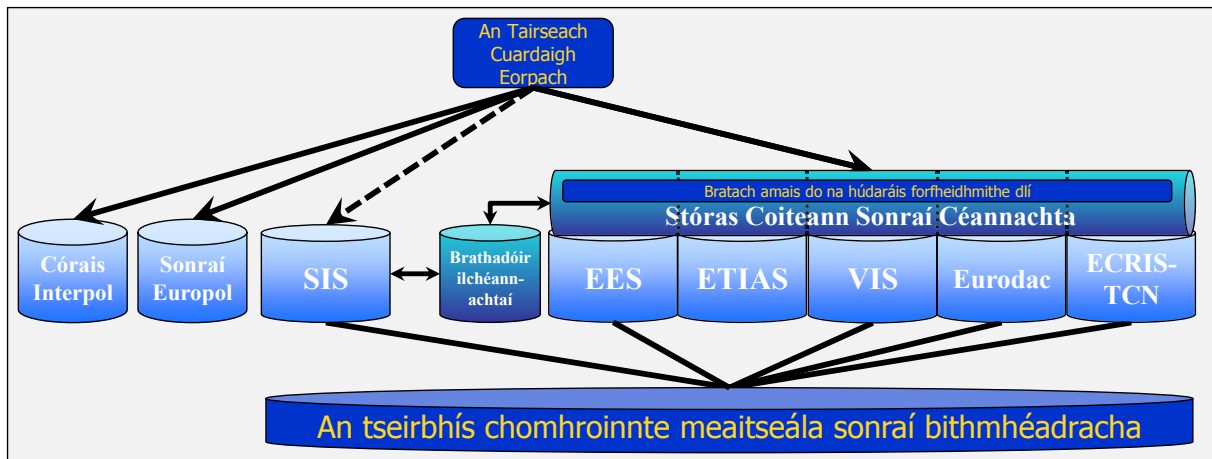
An Tairseach Cuardaigh Eorpach

Bratach amais do na húdaráis forfheidhmithe dlí

Stóras Coiteann Sonraí Céannachta

Córais Interpol

Sonraí Europol

SIS

Brathadóir ilchéannachtaí

EES

ETIAS

VIS

Eurodac

ECRIS-TCN

An tseirbhís chomhroinnte meaitseála sonraí bithmhéadracha